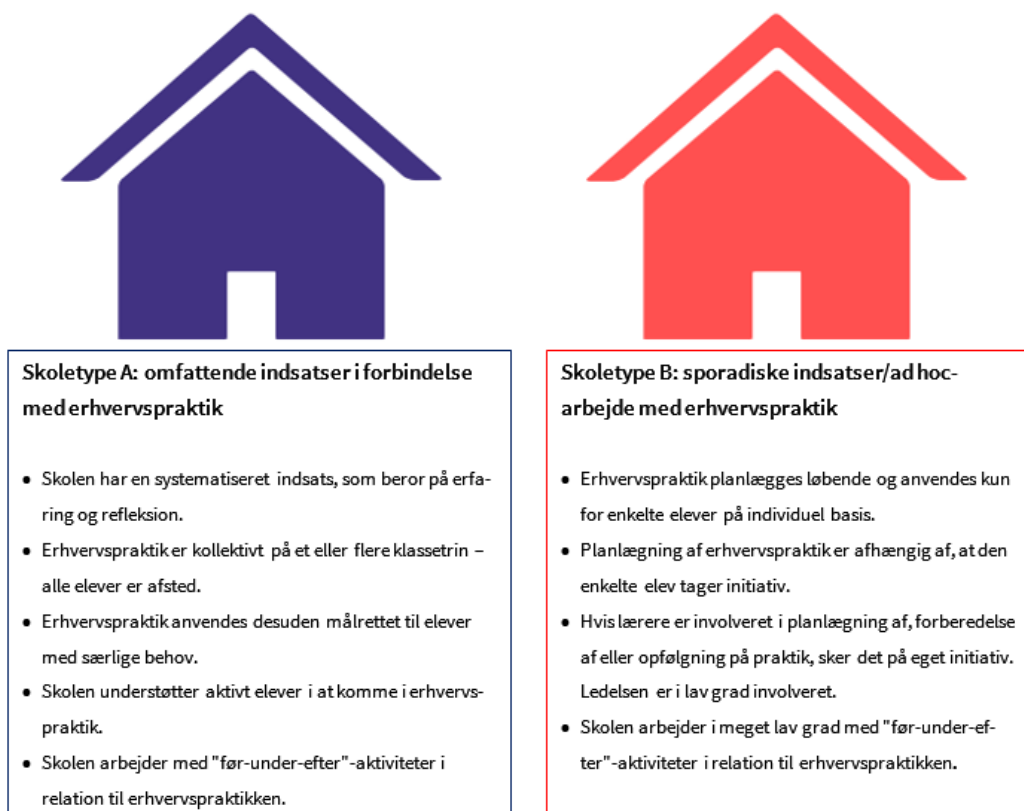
Skoletype A: omfattende indsatser i forbindelse med erhvervspraktik

- Skolen har en systematiseret indsats, som beror på erfaring og refleksion.
- Erhvervspraktik er kollektivt på et eller flere klassetrin – alle elever er afsted.
- Erhvervspraktik anvendes desuden målrettet til elever med særlige behov.
- Skolen understøtter aktivt elever i at komme i erhvervspraktik.
- Skolen arbejder med "før-under-efter"-aktiviteter i relation til erhvervspraktikken.

Skoletype B: sporadiske indsatser/ad hoc-arbejde med erhvervspraktik

- Erhvervspraktik planlægges løbende og anvendes kun for enkelte elever på individuel basis.
- Planlægning af erhvervspraktik er afhængig af, at den enkelte elev tager initiativ.
- Hvis lærere er involveret i planlægning af, forberedelse af eller opfølgning på praktik, sker det på eget initiativ. Ledelsen er i lav grad involveret.
- Skolen arbejder i meget lav grad med "før-under-efter"-aktiviteter i relation til erhvervspraktikken.